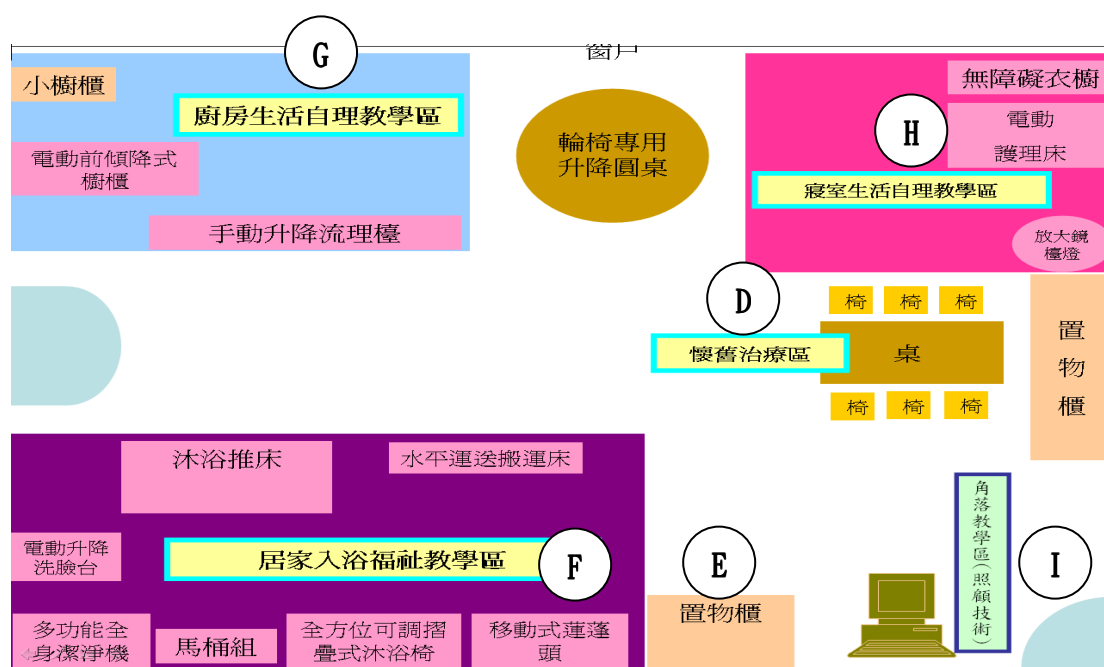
G

窗戶

小櫥櫃

廚房生活自理教學區

電動前傾降式櫥櫃

手動升降流理檯

輪椅專用升降圓桌

無障礙衣櫥

H

電動護理床

寢室生活自理教學區

放大鏡檯燈

D

椅 椅 椅

懷舊治療區

桌

椅 椅 椅

置物櫃

沐浴推床

水平運送搬運床

電動升降洗臉台

居家入浴福祉教學區

F

E

角落教學區(照顧技術)

I

多功能全身潔淨機

馬桶組

全方位可調摺疊式沐浴椅

移動式蓮蓬頭

置物櫃